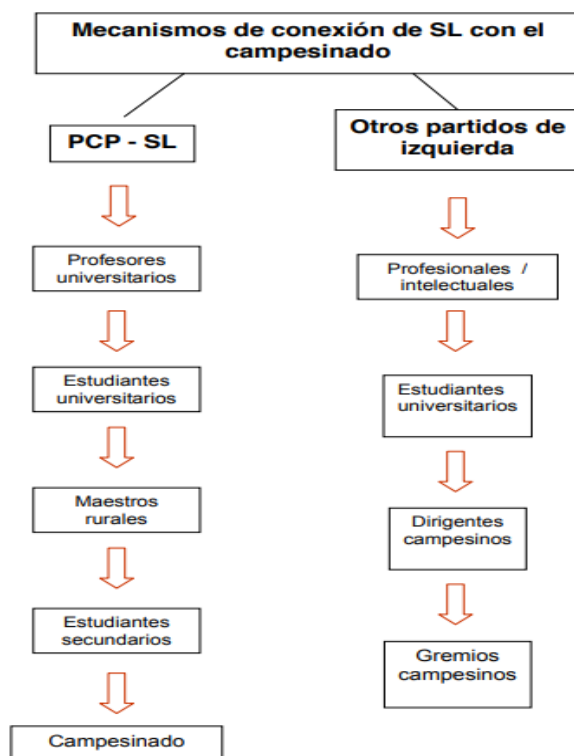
Mecanismos de conexión de SL con el campesinado

PCP - SL

Profesores universitarios

Estudiantes universitarios

Maestros rurales

Estudiantes secundarios

Campesinado

Otros partidos de izquierda

Profesionales / intelectuales

Estudiantes universitarios

Dirigentes campesinos

Gremios campesinos